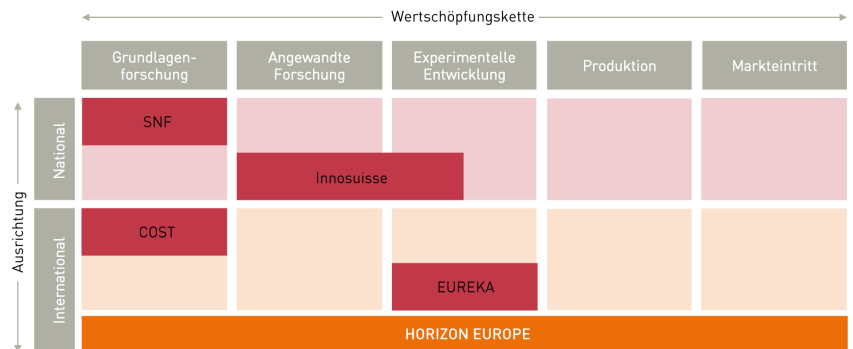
Wertschöpfungskette

| Grundlagenforschung | Angewandte Forschung | Experimentelle Entwicklung | Produktion | Markteintritt |
|---|---|---|---|---|

Ausrichtung

National

SNF

Innosuisse

International

COST

EUREKA

HORIZON EUROPE